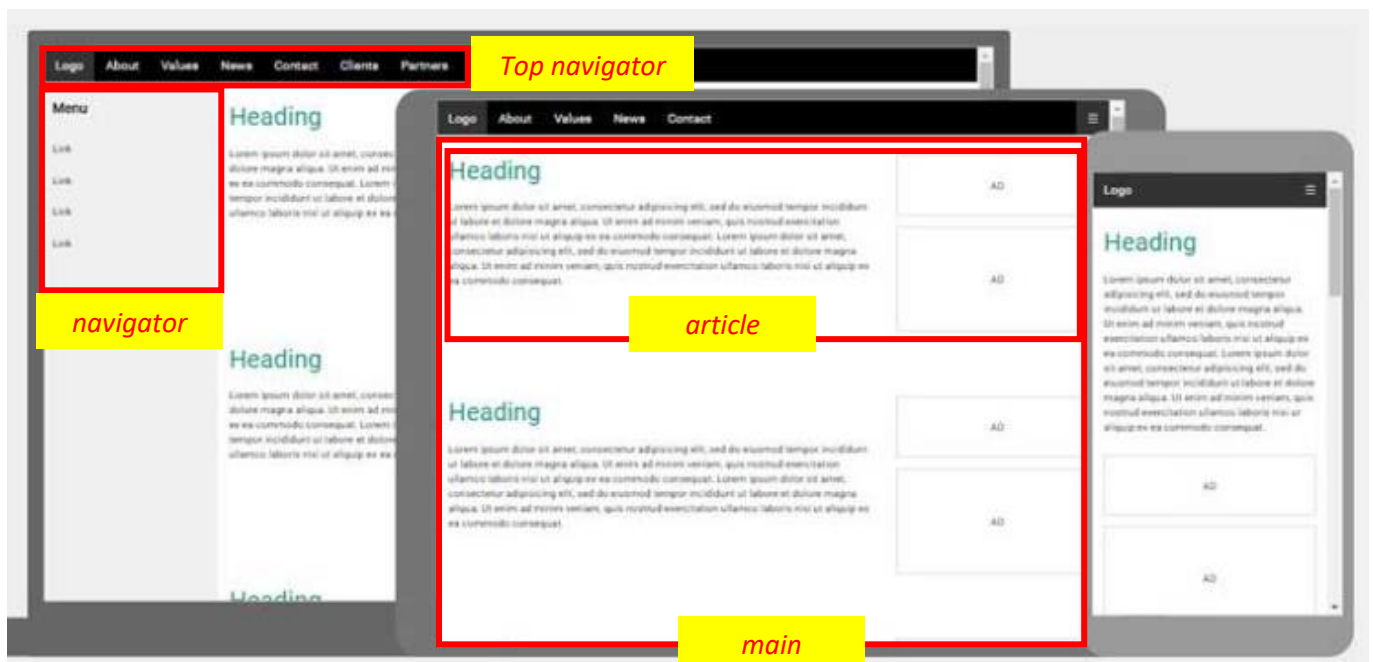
Logo About Values News Contact Clients Partners

Top navigator

Menu

Link

Link

Link

Link

navigator

Heading

Lorem ipsum dolor sit amet, consec dolore magna aliqua. Ut enim ad mi ea commodo consequat. Lorem tempor incididunt ut labore et dolo ullamco laboris nisi ut aliquip ex ea

Heading

Lorem ipsum dolor sit amet, consec dolore magna aliqua. Ut enim ad mi ea commodo consequat. Lorem tempor incididunt ut labore et dolo ullamco laboris nisi ut aliquip ex ea

Heading

Logo About Values News Contact

Heading

Lorem ipsum dolor sit amet, consectetur adipiscing elit, sed do eiusmod tempor incididunt ut labore et dolore magna aliqua. Ut enim ad minim veniam, quis nostrud exercitation ullamco laboris nisi ut aliquip ex ea commodo consequat. Lorem ipsum dolor sit amet, consectetur adipiscing elit, sed do eiusmod tempor incididunt ut labore et dolore magna aliqua. Ut enim ad minim veniam, quis nostrud exercitation ullamco laboris nisi ut aliquip ex ea commodo consequat.

AD

AD

article

Heading

Lorem ipsum dolor sit amet, consectetur adipiscing elit, sed do eiusmod tempor incididunt ut labore et dolore magna aliqua. Ut enim ad minim veniam, quis nostrud exercitation ullamco laboris nisi ut aliquip ex ea commodo consequat. Lorem ipsum dolor sit amet, consectetur adipiscing elit, sed do eiusmod tempor incididunt ut labore et dolore magna aliqua. Ut enim ad minim veniam, quis nostrud exercitation ullamco laboris nisi ut aliquip ex ea commodo consequat.

AD

AD

main

Logo

Heading

Lorem ipsum dolor sit amet, consectetur adipiscing elit, sed do eiusmod tempor incididunt ut labore et dolore magna aliqua. Ut enim ad minim veniam, quis nostrud exercitation ullamco laboris nisi ut aliquip ex ea commodo consequat. Lorem ipsum dolor sit amet, consectetur adipiscing elit, sed do eiusmod tempor incididunt ut labore et dolore magna aliqua. Ut enim ad minim veniam, quis nostrud exercitation ullamco laboris nisi ut aliquip ex ea commodo consequat.

AD

AD